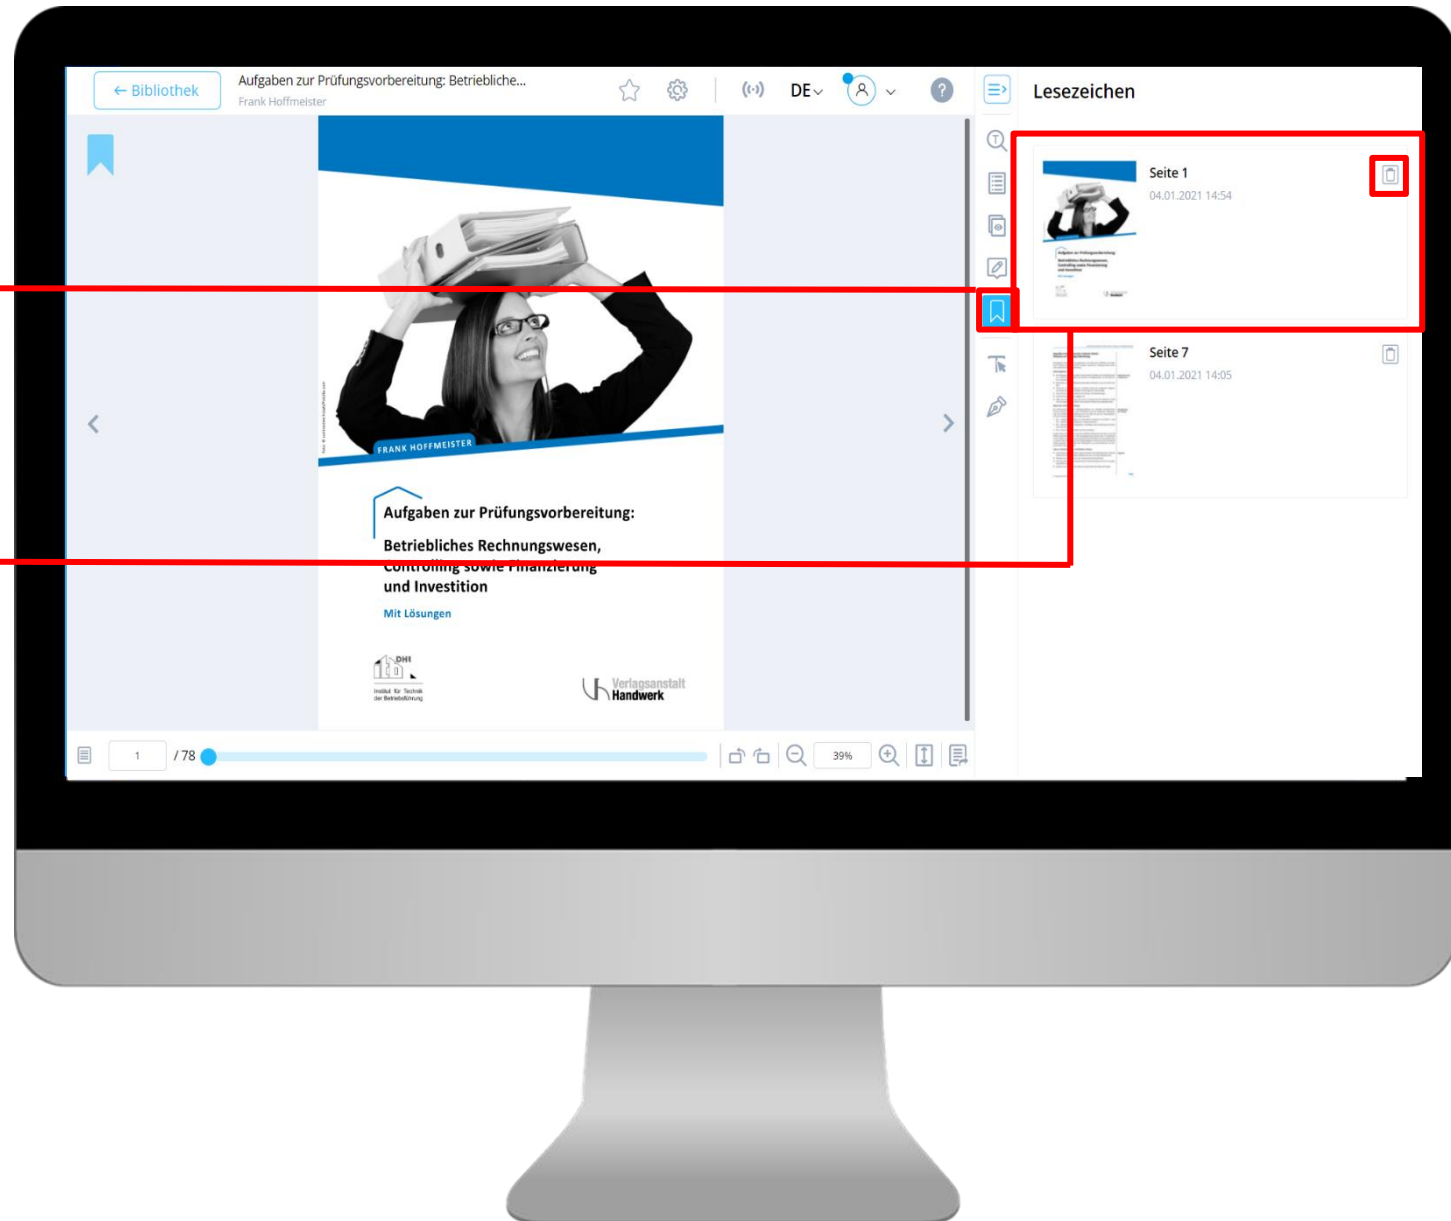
← Bibliothek

Aufgaben zur Prüfungsvorbereitung: Betriebliche...

Frank Hoffmeister

DE

?

Lesezeichen

FRANK HOFFMEISTER

Aufgaben zur Prüfungsvorbereitung:

Betriebliches Rechnungswesen, Controlling sowie Finanzierung und Investition

Mit Lösungen

DHI

Institut für Technik der Betriebsführung

Verlagsanstalt Handwerk

Seite 1

04.01.2021 14:54

Seite 7

04.01.2021 14:05

1

/ 78

39%